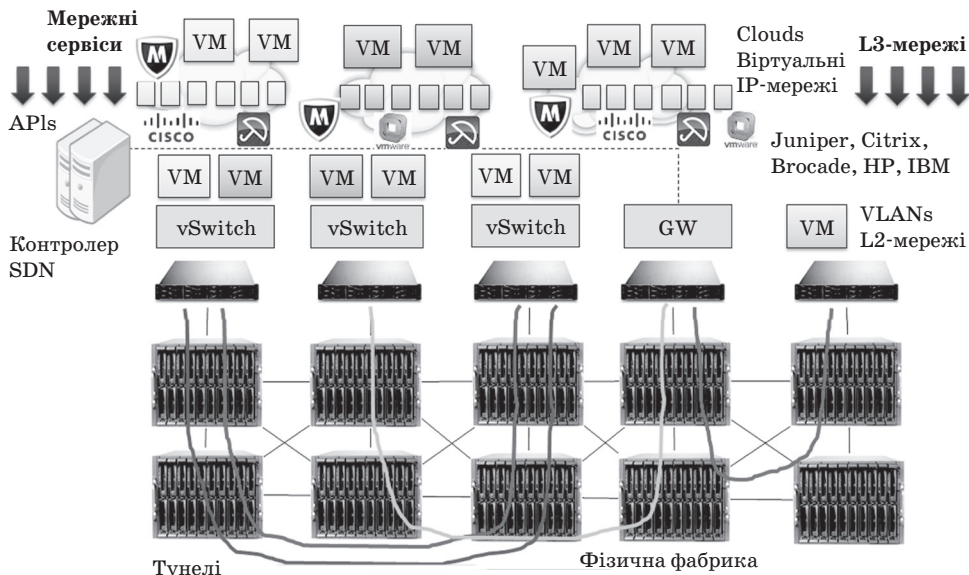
Мережні сервіси

VM VM

VM VM

VM VM

VM

Clouds Віртуальні IP-мережі

L3-мережі

APIs

CISCO

vmware

CISCO

vmware

Juniper, Citrix, Brocade, HP, IBM

VM VM

VM VM

VM VM

vSwitch

vSwitch

vSwitch

GW

VM

VLANs L2-мережі

Контролер SDN

Тунелі

Фізична фабрика